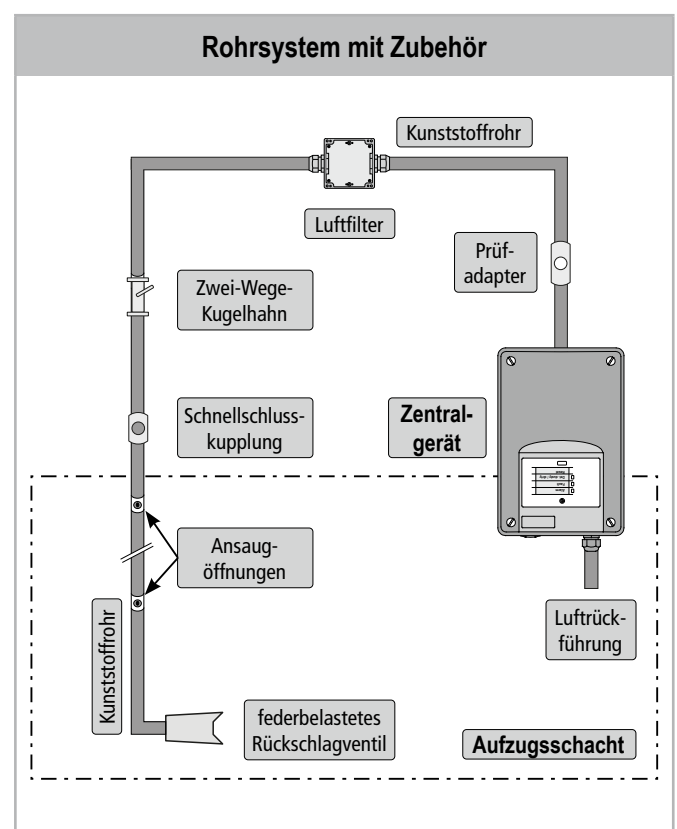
Rohrsystem mit Zubehör

Kunststoffrohr

Luftfilter

Prüfadapter

Zwei-Wege-Kugelhahn

Schnellschlusskupplung

Zentralgerät

Ansaugöffnungen

Kunststoffrohr

Luftrückführung

federbelastetes Rückschlagventil

Aufzugsschacht